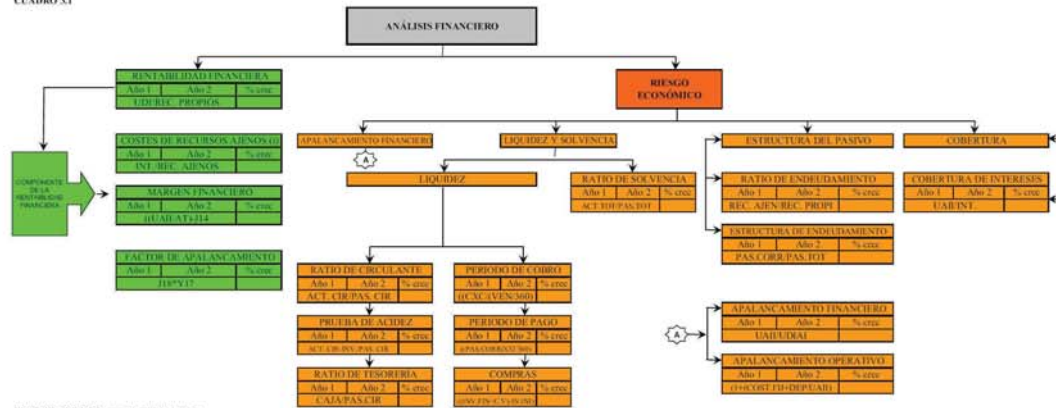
CUADRO 3.1

ANÁLISIS FINANCIERO

RENTABILIDAD FINANCIERA

| Año 1 | Año 2 | % crec |
|---|---|---|
| UDI/REC. PROPIOS | | |

COSTES DE RECURSOS AJENOS (i)

| Año 1 | Año 2 | % crec |
|---|---|---|
| INT./REC. AJENOS | | |

COMPONENTE DE LA RENTABILIDAD FINANCIERA

MARGEN FINANCIERO

| Año 1 | Año 2 | % crec |
|---|---|---|
| ((UAII/AT)-J14 | | |

FACTOR DE APALANCAMIENTO

| Año 1 | Año 2 | % crec |
|---|---|---|
| J18*Y17 | | |

RIESGO ECONÓMICO

APALANCAMIENTO FINANCIERO

A

LIQUIDEZ Y SOLVENCIA

LIQUIDEZ

RATIO DE SOLVENCIA

| Año 1 | Año 2 | % crec |
|---|---|---|
| ACT.TOT/PAS.TOT | | |

RATIO DE CIRCULANTE

| Año 1 | Año 2 | % crec |
|---|---|---|
| ACT. CIR/PAS. CIR | | |

PRUEBA DE ACIDEZ

| Año 1 | Año 2 | % crec |
|---|---|---|
| ACT. CIR-INV./PAS. CIR | | |

RATIO DE TESORERÍA

| Año 1 | Año 2 | % crec |
|---|---|---|
| CAJA/PAS.CIR | | |

PERIODO DE COBRO

| Año 1 | Año 2 | % crec |
|---|---|---|
| ((CXC/(VEN/360) | | |

PERIODO DE PAGO

| Año 1 | Año 2 | % crec |
|---|---|---|
| ((PAS.COR/RECC)/360) | | |

COMPRAS

| Año 1 | Año 2 | % crec |
|---|---|---|
| ((INV.FIN-C.V)-INV.INI) | | |

ESTRUCTURA DEL PASIVO

RATIO DE ENDEUDAMIENTO

| Año 1 | Año 2 | % crec |
|---|---|---|
| REC. AJEN/REC. PROPI | | |

ESTRUCTURA DE ENDEUDAMIENTO

| Año 1 | Año 2 | % crec |
|---|---|---|
| PAS.CORR/PAS.TOT | | |

COBERTURA

COBERTURA DE INTERESES

| Año 1 | Año 2 | % crec |
|---|---|---|
| UAII/INT. | | |

A

APALANCAMIENTO FINANCIERO

| Año 1 | Año 2 | % crec |
|---|---|---|
| UAII/UDIAI | | |

APALANCAMIENTO OPERATIVO

| Año 1 | Año 2 | % crec |
|---|---|---|
| (1+(COST.FIJ+DEP/UAII) | | |

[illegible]